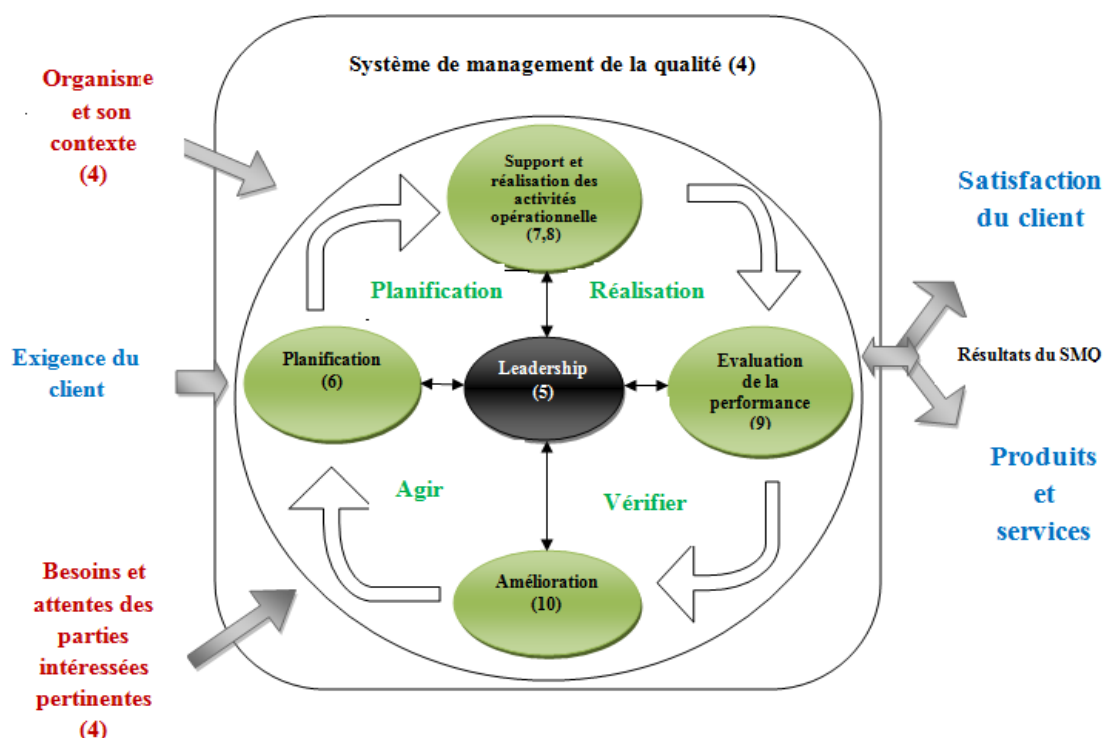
Système de management de la qualité (4)

Organisme et son contexte (4)

Support et réalisation des activités opérationnelle (7,8)

Satisfaction du client

Planification

Réalisation

Exigence du client

Planification (6)

Leadership (5)

Evaluation de la performance (9)

Résultats du SMQ

Agir

Vérifier

Produits et services

Amélioration (10)

Besoins et attentes des parties intéressées pertinentes (4)